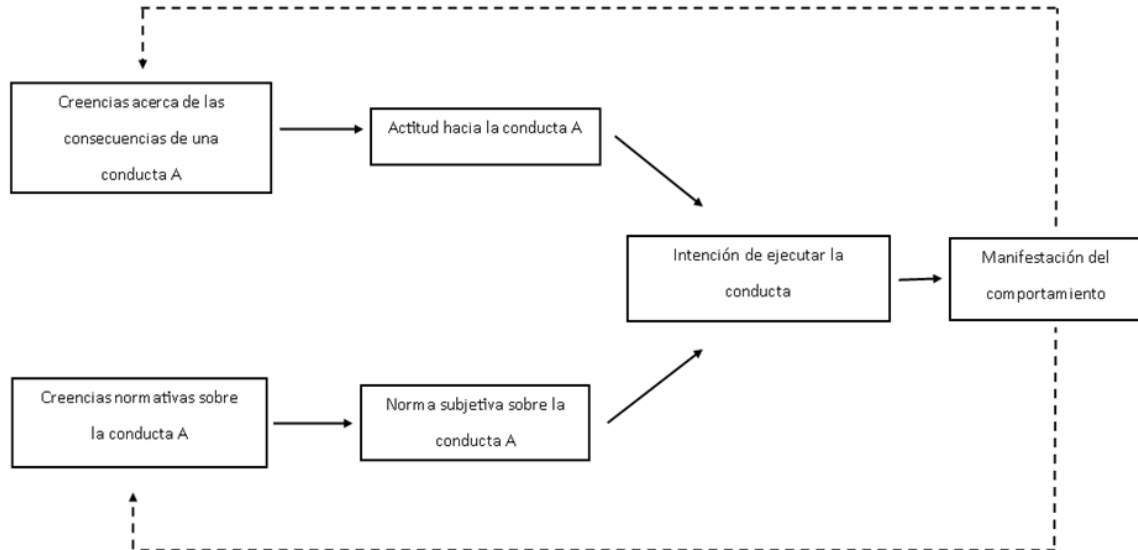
Creencias acerca de las consecuencias de una conducta A

Actitud hacia la conducta A

Intención de ejecutar la conducta

Manifestación del comportamiento

Creencias normativas sobre la conducta A

Norma subjetiva sobre la conducta A